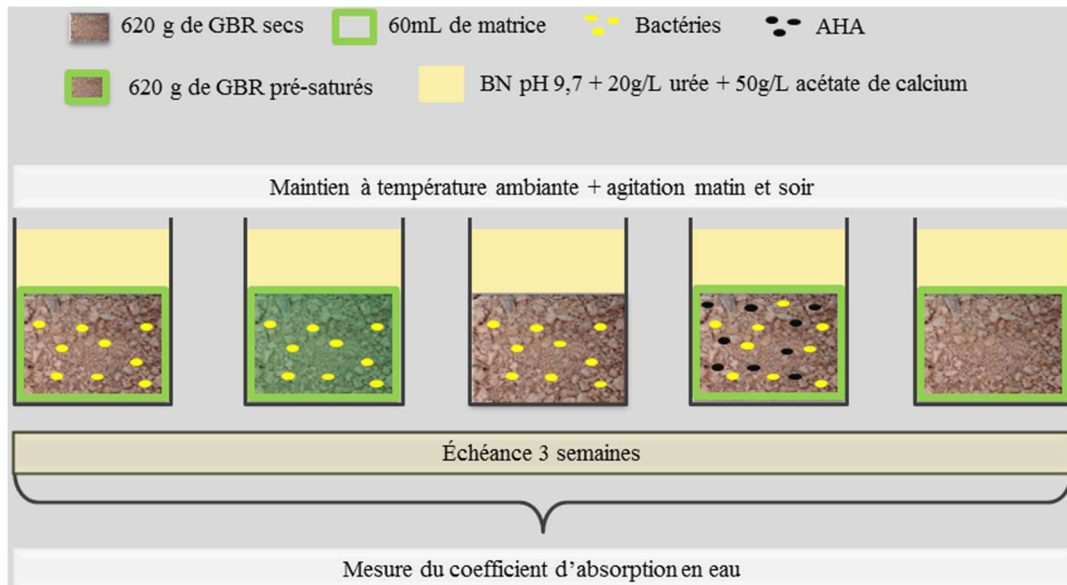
620 g de GBR secs
60mL de matrice
Bactéries
AHA
620 g de GBR pré-saturés
BN pH 9,7 + 20g/L urée + 50g/L acétate de calcium

Maintien à température ambiante + agitation matin et soir

Échéance 3 semaines

Mesure du coefficient d'absorption en eau